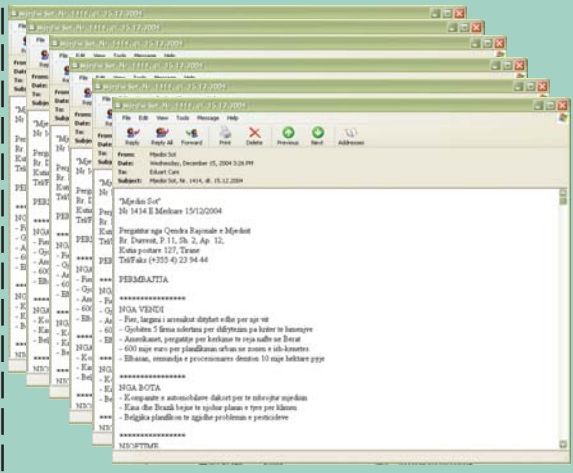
Mjedisi Sot, Nr. 1414, dt. 15.12.2004

File Edit View Tools Message Help

Reply Reply All Forward Print Delete Previous Next Addresses

From: Mjedisi Sot
Date: Wednesday, December 15, 2004 3:26 PM
To: Eduart Cani
Subject: Mjedisi Sot, Nr. 1414, dt. 15.12.2004

"Mjedisi Sot"
Nr 1414 E Merkure 15/12/2004

Pergatitur nga Qendra Rajonale e Mjedisit
Rr. Durresit, P. 11, Sh. 2, Ap. 12,
Kutia postare 127, Tirane
Tel/Faks (+355 4) 23 94 44

PERMBAJTJA

******************
NGA VENDI
- Ferr, largim i arsnikut shtyhet edhe per nje vit
- Gjobiten 5 firma ndertimi per shfrytezim pa kriter te lumenjve
- Amerikanet, pergatitje per kerkime te reja nafte ne Berat
- 600 mije euro per planifikimin urban ne zonen e ish-kenetes
- Elbasan, emundja e proceseve demton 10 mije hektare pyje

******************
NGA BOTA
- Kompanite e automobilave dakort per te mbrojtur mjedisin
- Kina dhe Brazili bejne te njohur planin e tyre per klimen
- Belgjika planifikon te zgjidhe problemin e pesticideve

******************
MJOFTIME